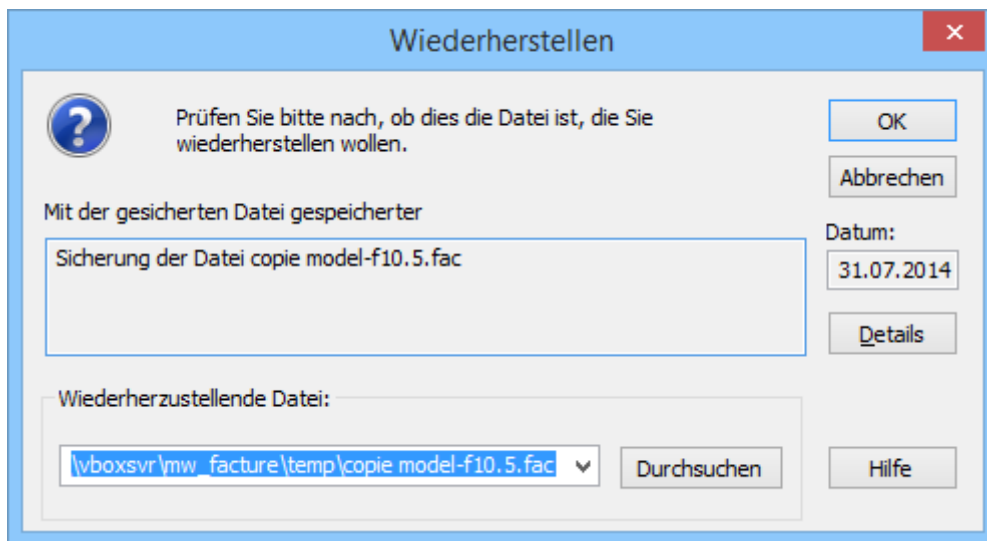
Wiederherstellen

×

Prüfen Sie bitte nach, ob dies die Datei ist, die Sie wiederherstellen wollen.

OK

Abbrechen

Mit der gesicherten Datei gespeicherter

Datum:

Sicherung der Datei copie model-f10.5.fac

31.07.2014

Details

Wiederherzustellende Datei:

\vboxsvr\mw_facture\temp\copie model-f10.5.fac

Durchsuchen

Hilfe